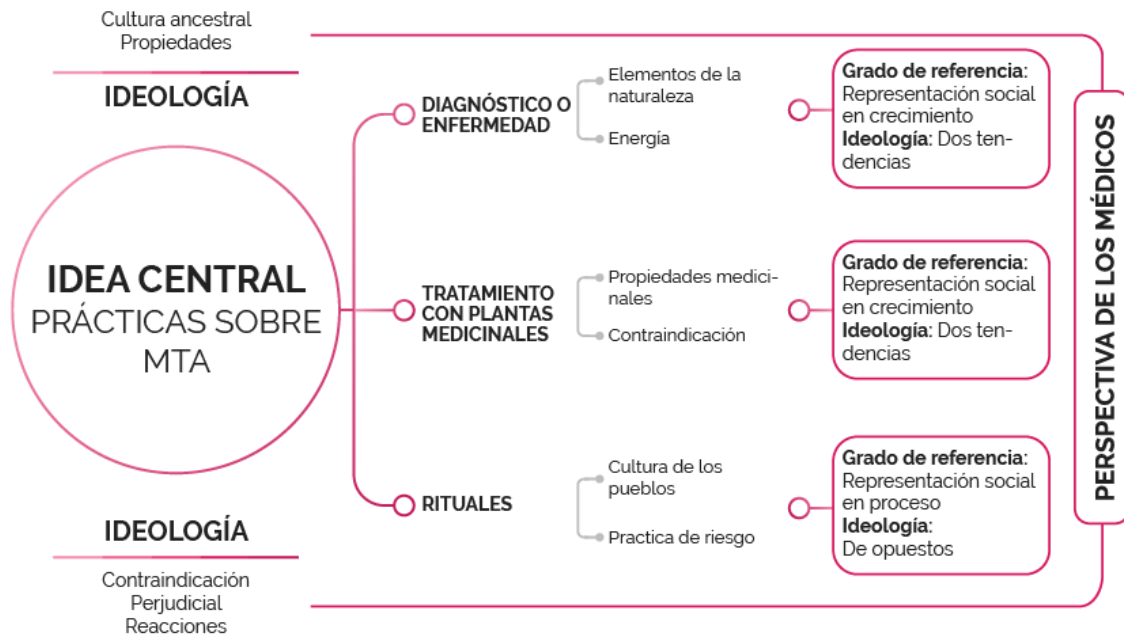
Cultura ancestral
Propiedades

IDEOLOGÍA

IDEA CENTRAL
PRÁCTICAS SOBRE MTA

IDEOLOGÍA

Contraindicación
Perjudicial
Reacciones

DIAGNÓSTICO O ENFERMEDAD

Elementos de la naturaleza

Energía

**Grado de referencia**: Representación social en crecimiento **Ideología**: Dos tendencias

TRATAMIENTO CON PLANTAS MEDICINALES

Propiedades medicinales

Contraindicación

**Grado de referencia**: Representación social en crecimiento **Ideología**: Dos tendencias

RITUALES

Cultura de los pueblos

Practica de riesgo

**Grado de referencia**: Representación social en proceso **Ideología**: De opuestos

PERSPECTIVA DE LOS MÉDICOS